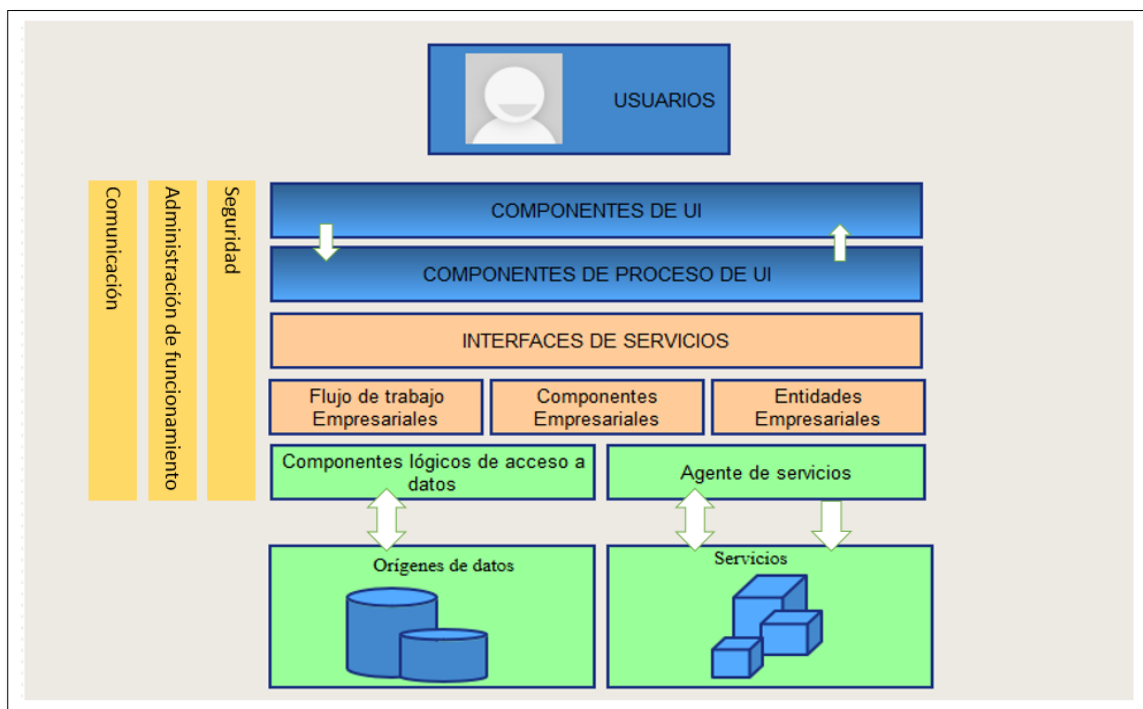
USUARIOS

Comunicación

Administración de funcionamiento

Seguridad

COMPONENTES DE UI

COMPONENTES DE PROCESO DE UI

INTERFACES DE SERVICIOS

Flujo de trabajo Empresariales

Componentes Empresariales

Entidades Empresariales

Componentes lógicos de acceso a datos

Agente de servicios

Orígenes de datos

Servicios